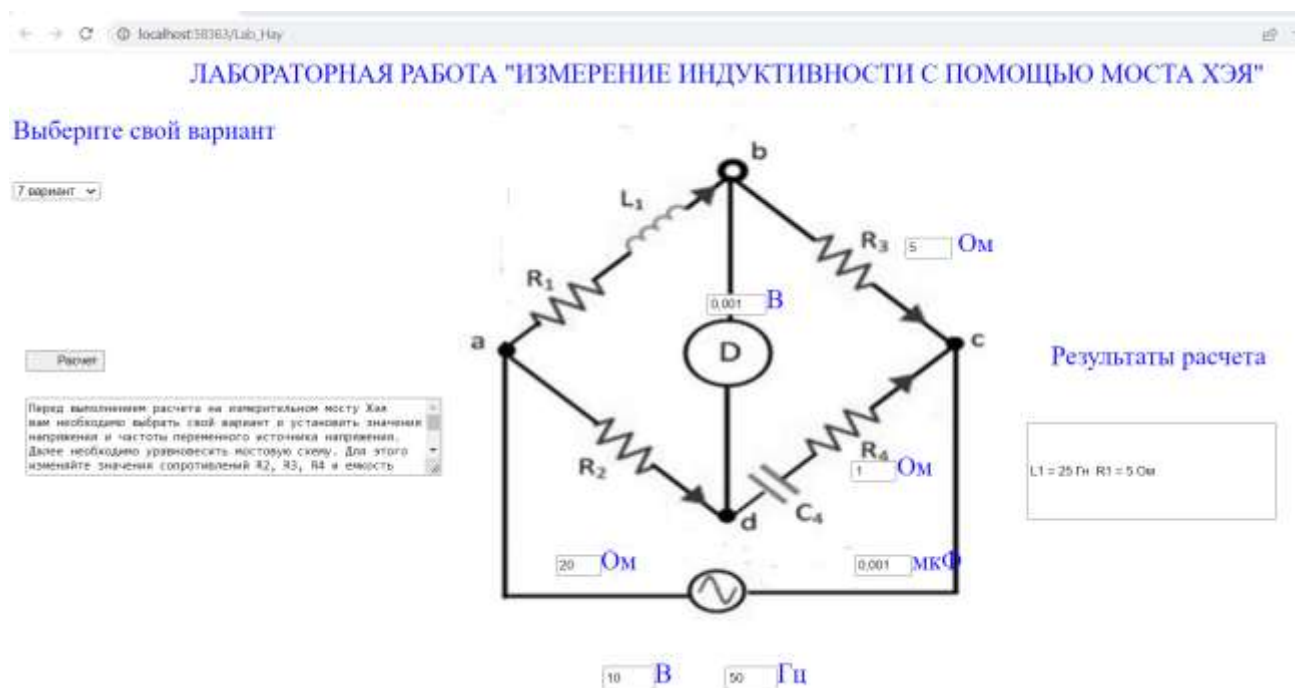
localhost:38363/Lab_Hay

ЛАБОРАТОРНАЯ РАБОТА "ИЗМЕРЕНИЕ ИНДУКТИВНОСТИ С ПОМОЩЬЮ МОСТА ХЭЯ"

Выберите свой вариант

7 вариант

Расчет

Перед выполнением расчета на измерительном мосту Хая вам необходимо выбрать свой вариант и установить значения напряжения и частоты переменного источника напряжения. Далее необходимо уравновесить мостовую схему. Для этого изменяйте значения сопротивлений R2, R3, R4 и емкость

b

$L_1$

$R_3$ 5 Ом

$R_1$

0,001 В

a

D

c

Результаты расчета

$R_2$

$R_4$ 1 Ом

L1 = 25 Гн R1 = 5 Ом

d

$C_4$

20 Ом

0,001 мкФ

10 В 50 Гц